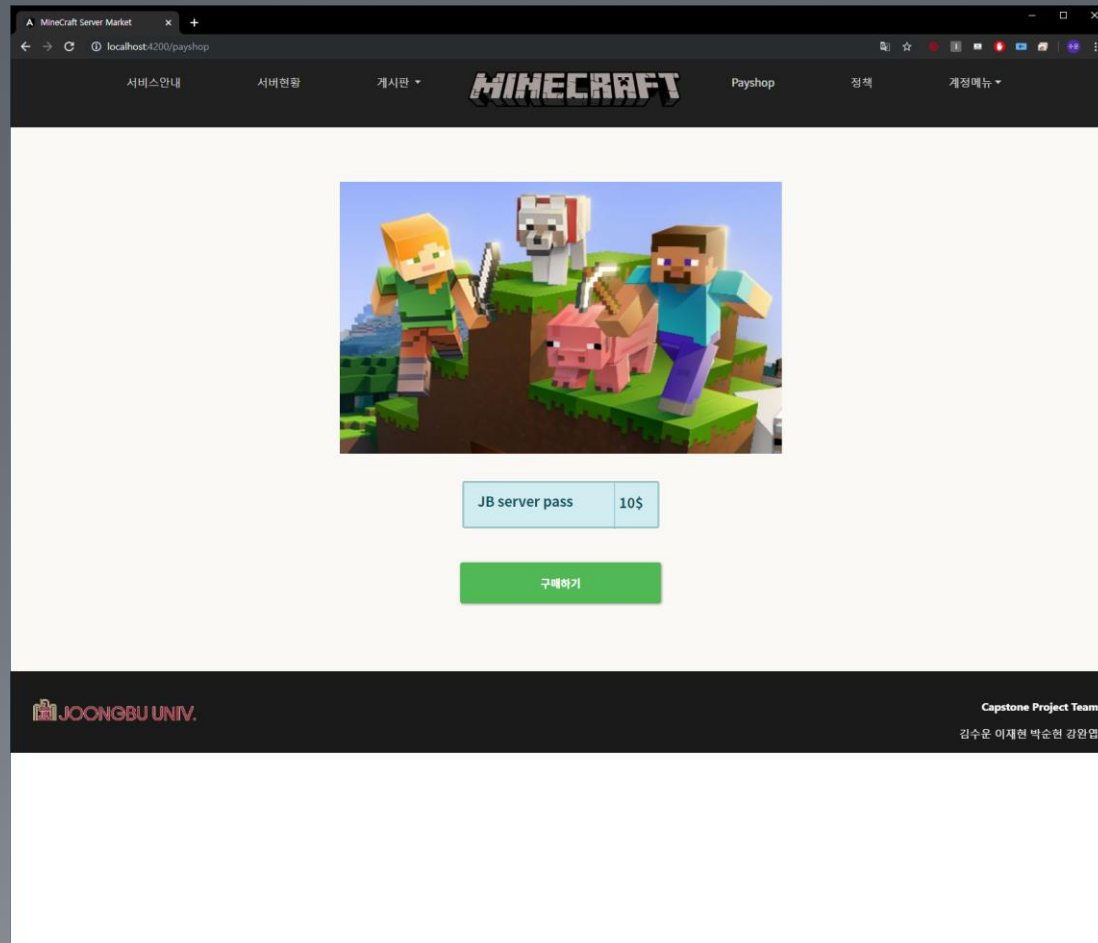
MineCraft Server Market

localhost:4200/payshop

서비스안내
서버현황
게시판
MINECRAFT
Payshop
정책
계정메뉴

JB server pass
10$

구매하기

JOONGBU UNIV.

Capstone Project Team
김수운 이재현 박순현 강완엽